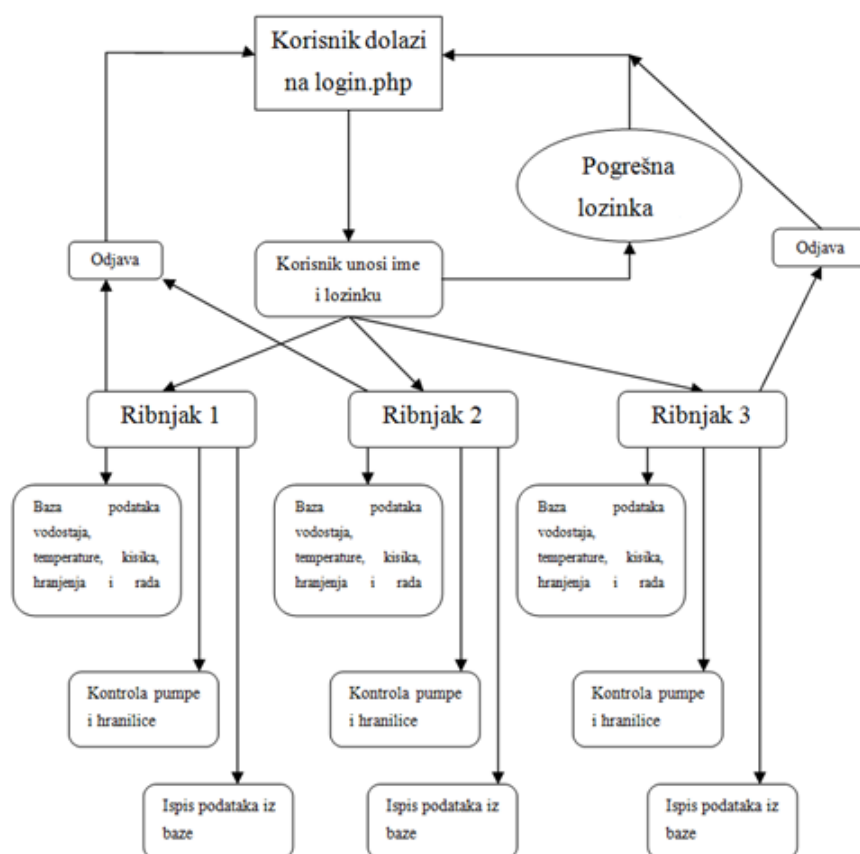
Korisnik dolazi na login.php

Pogrešna lozinka

Odjava

Korisnik unosi ime i lozinku

Odjava

Ribnjak 1

Ribnjak 2

Ribnjak 3

Baza podataka vodostaja, temperature, kisika, hranjenja i rada

Baza podataka vodostaja, temperature, kisika, hranjenja i rada

Baza podataka vodostaja, temperature, kisika, hranjenja i rada

Kontrola pumpe i hranilice

Kontrola pumpe i hranilice

Kontrola pumpe i hranilice

Ispis podataka iz baze

Ispis podataka iz baze

Ispis podataka iz baze